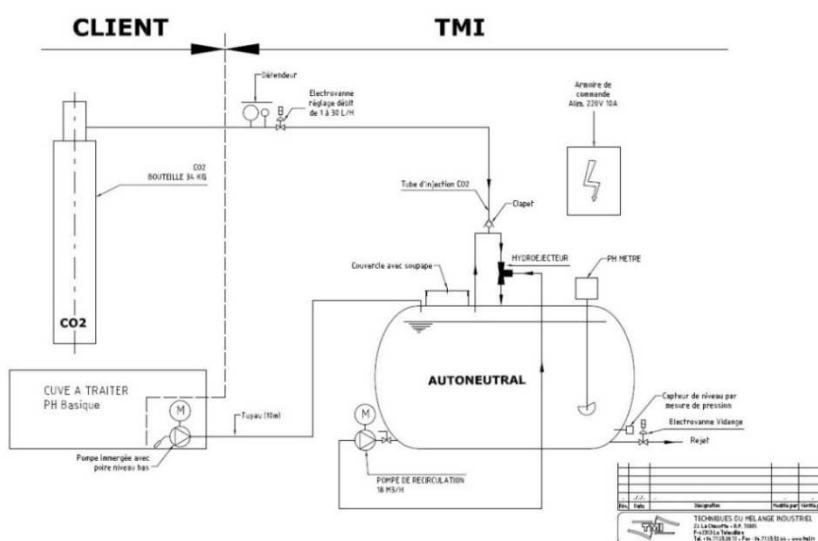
CLIENT

TMI

Détendeur

Electrovanne réglage débit de 1 à 30 L/H

Armoire de commande Alim. 230V 10A

CO2 BOUTEILLE 34 KG

Tube d'injection CO2

Clapet

HYDROEJECTEUR

PH METRE

Couvercle avec soupape

CO2

AUTONEUTRAL

CUVE A TRAITER PH Basique

M

Tuyau (10m)

M

Capteur de niveau par mesure de pression

Electrovanne Vidange

Rejet

Pompe immergée avec poire niveau bas

POMPE DE RECIRCULATION 18 M3/H

| Rev. | Date | Désignation | Modifié par | Vérifié |
|---|---|---|---|---|

TMI

TECHNIQUES DU MELANGE INDUSTRIEL
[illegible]